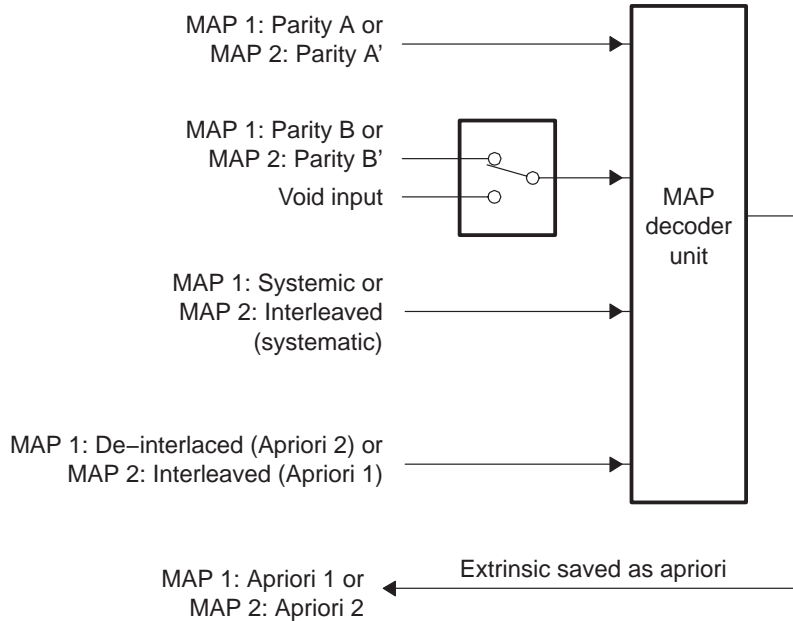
MAP 1: Parity A or
MAP 2: Parity A'

MAP 1: Parity B or
MAP 2: Parity B'

Void input

MAP decoder unit

MAP 1: Systemic or
MAP 2: Interleaved (systematic)

MAP 1: De−interlaced (Apriori 2) or
MAP 2: Interleaved (Apriori 1)

Extrinsic saved as apriori

MAP 1: Apriori 1 or
MAP 2: Apriori 2